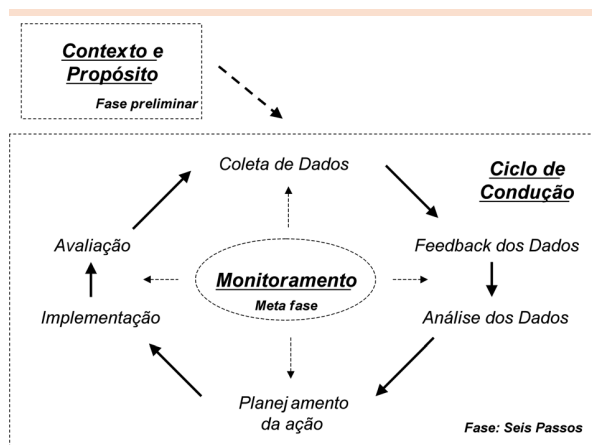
Contexto e Propósito

Fase preliminar

Coleta de Dados

Ciclo de Condução

Avaliação

Monitoramento

Meta fase

Feedback dos Dados

Implementação

Análise dos Dados

Planejamento da ação

Fase: Seis Passos